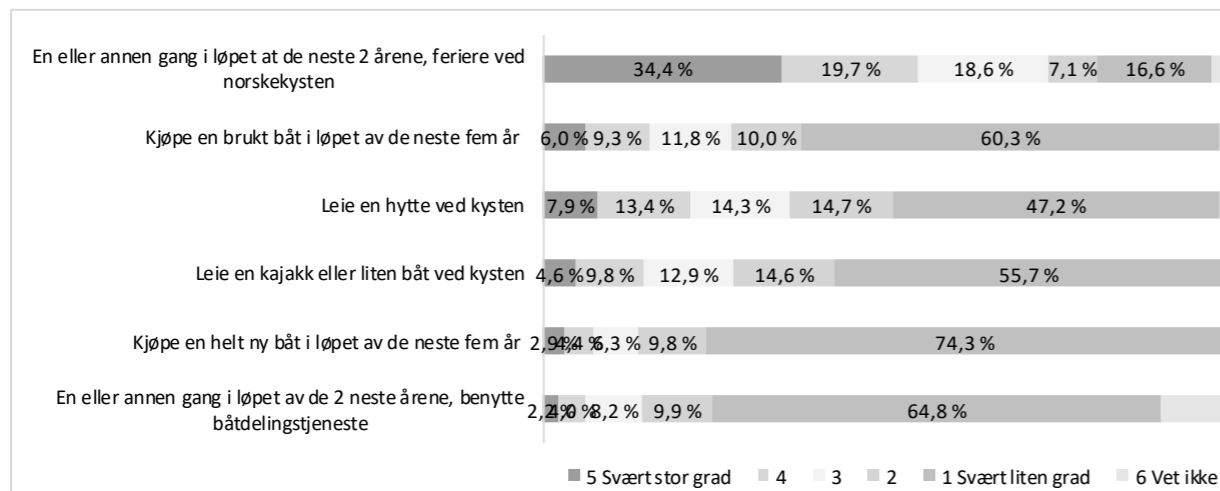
En eller annen gang i løpet at de neste 2 årene, feriere ved norskekysten
34,4 % 19,7 % 18,6 % 7,1 % 16,6 %

Kjøpe en brukt båt i løpet av de neste fem år
6,0 % 9,3 % 11,8 % 10,0 % 60,3 %

Leie en hytte ved kysten
7,9 % 13,4 % 14,3 % 14,7 % 47,2 %

Leie en kajakk eller liten båt ved kysten
4,6 % 9,8 % 12,9 % 14,6 % 55,7 %

Kjøpe en helt ny båt i løpet av de neste fem år
2,9% 4,4 % 6,3 % 9,8 % 74,3 %

En eller annen gang i løpet av de 2 neste årene, benytte båtdelingstjeneste
2,2% 4,0 % 8,2 % 9,9 % 64,8 %

5 Svært stor grad 4 3 2 1 Svært liten grad 6 Vet ikke